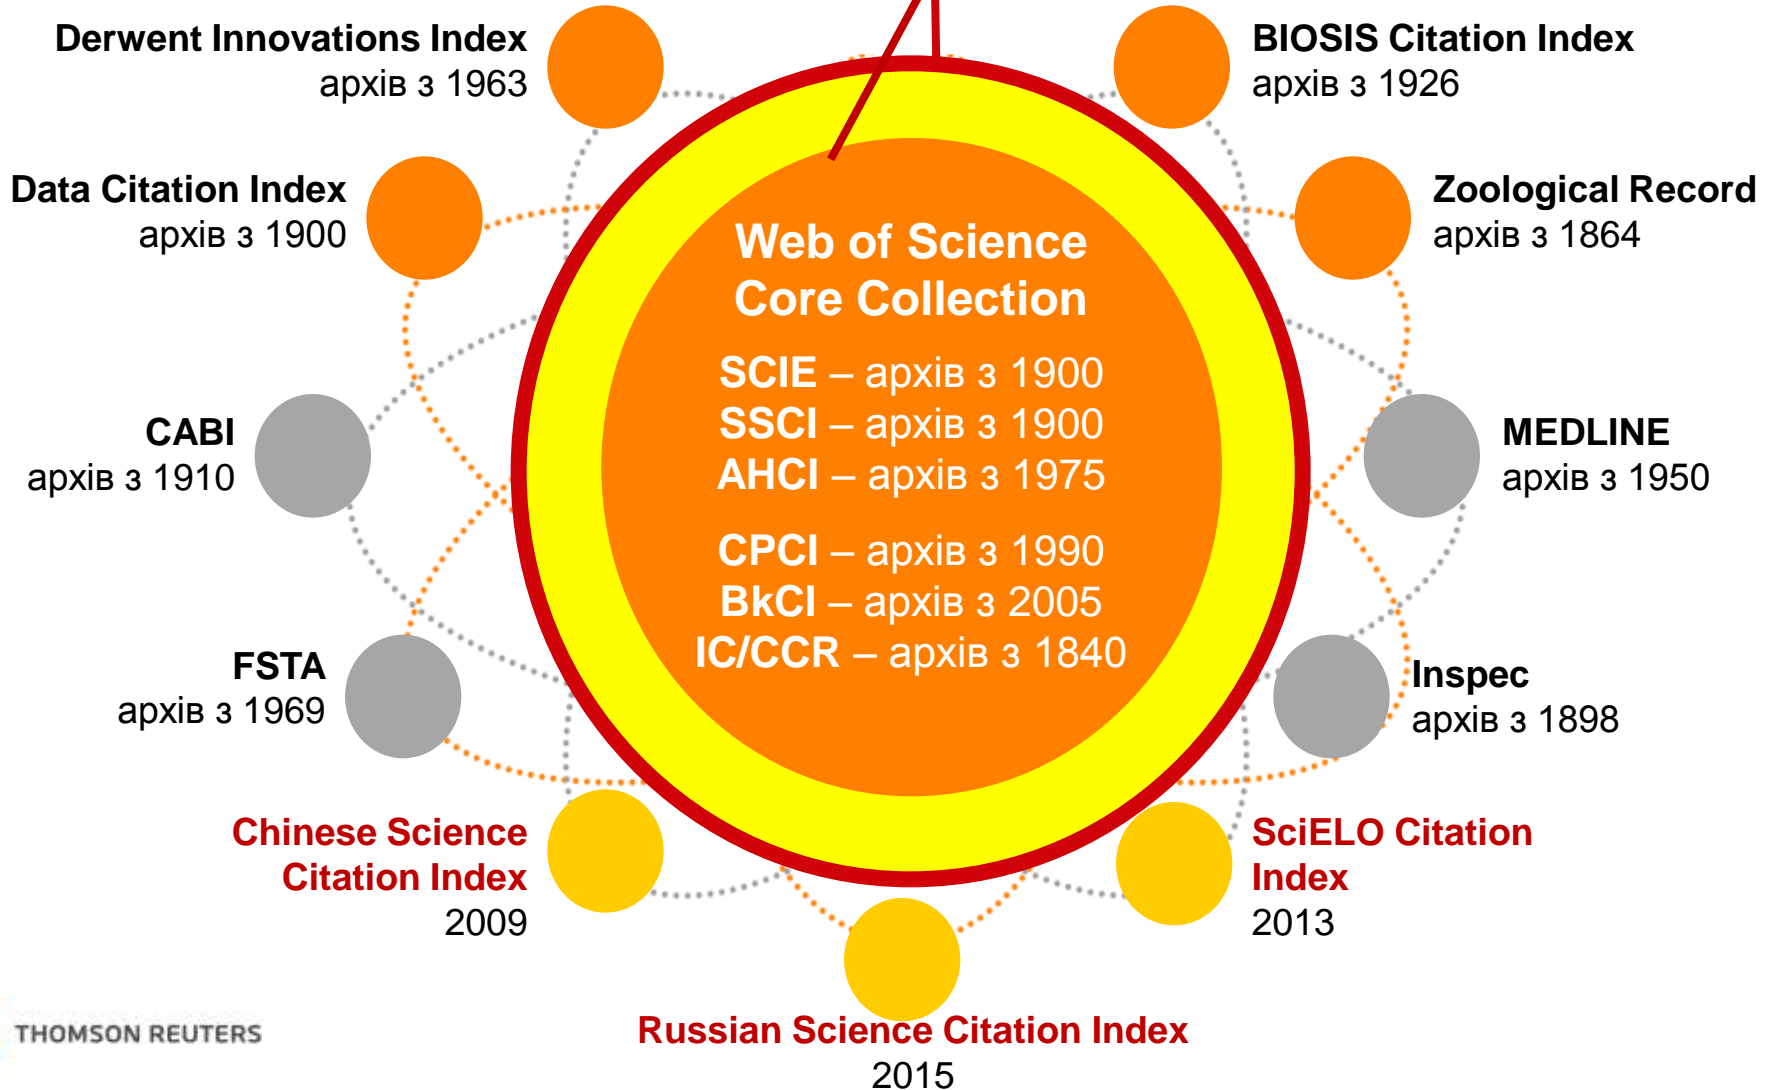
Derwent Innovations Index
архів з 1963

BIOSIS Citation Index
архів з 1926

Data Citation Index
архів з 1900

Zoological Record
архів з 1864

Web of Science Core Collection

SCIE – архів з 1900
SSCI – архів з 1900
AHCI – архів з 1975

CPCI – архів з 1990
BkCI – архів з 2005
IC/CCR – архів з 1840

CABI
архів з 1910

MEDLINE
архів з 1950

FSTA
архів з 1969

Inspec
архів з 1898

Chinese Science Citation Index
2009

SciELO Citation Index
2013

Russian Science Citation Index
2015

THOMSON REUTERS